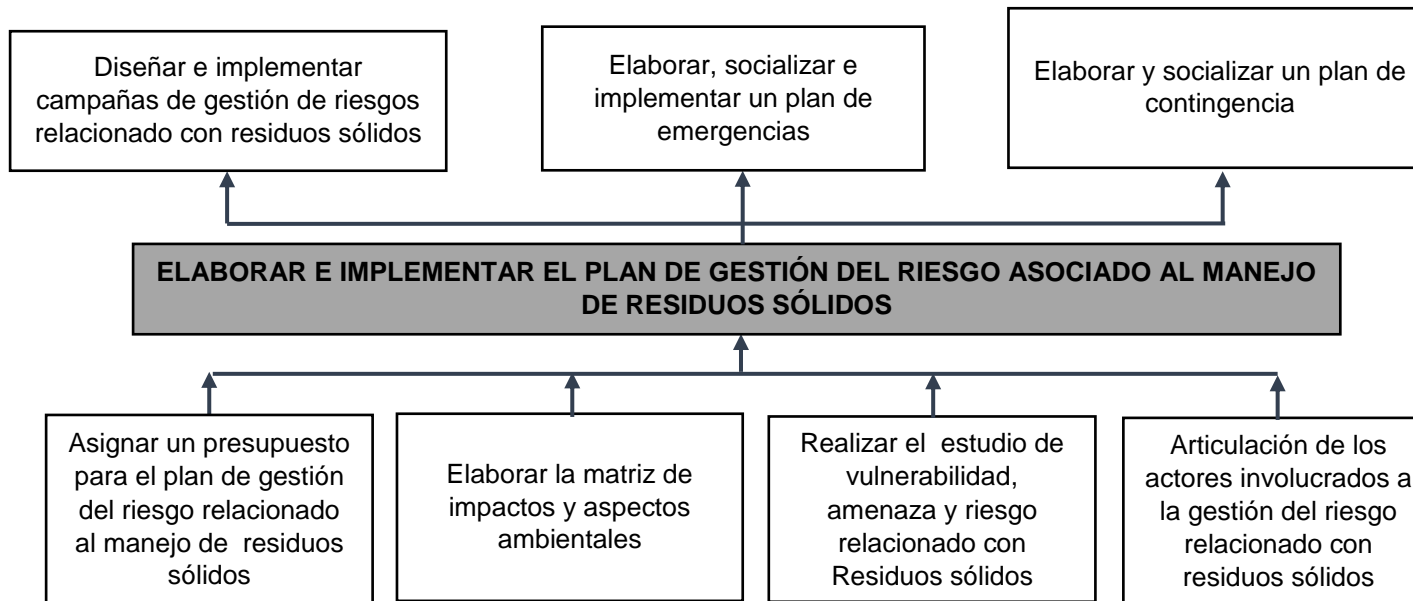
Diseñar e implementar campañas de gestión de riesgos relacionado con residuos sólidos

Elaborar, socializar e implementar un plan de emergencias

Elaborar y socializar un plan de contingencia

ELABORAR E IMPLEMENTAR EL PLAN DE GESTIÓN DEL RIESGO ASOCIADO AL MANEJO DE RESIDUOS SÓLIDOS

Asignar un presupuesto para el plan de gestión del riesgo relacionado al manejo de residuos sólidos

Elaborar la matriz de impactos y aspectos ambientales

Realizar el estudio de vulnerabilidad, amenaza y riesgo relacionado con Residuos sólidos

Articulación de los actores involucrados a la gestión del riesgo relacionado con residuos sólidos